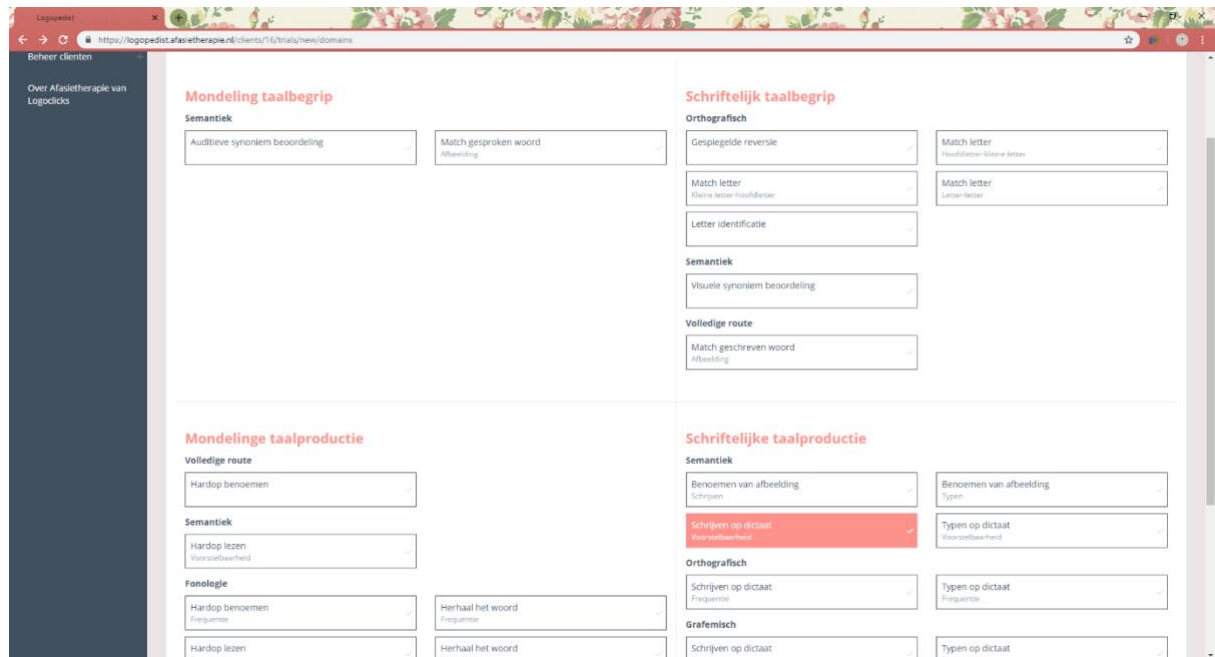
Logopedist

https://logopedist.afasietherapie.nl/clients/16/trials/new/domains

Beheer clienten

Over Afasietherapie van Logoclicks

Mondeling taalbegrip

Semantiek

Auditieve synoniem beoordeling

Match gesproken woord
Afbeelding

Schriftelijk taalbegrip

Orthografisch

Gespiegelde reversie

Match letter
Hoofdletter-kleine letter

Match letter
Kleine letter-hoofdletter

Match letter
Letter-letter

Letter identificatie

Semantiek

Visuele synoniem beoordeling

Volledige route

Match geschreven woord
Afbeelding

Mondelinge taalproductie

Volledige route

Hardop benoemen

Semantiek

Hardop lezen
Voorstelbaarheid

Fonologie

Hardop benoemen
Frequentie

Herhaal het woord
Frequentie

Hardop lezen

Herhaal het woord

Schriftelijke taalproductie

Semantiek

Benoemen van afbeelding
Schrijven

Benoemen van afbeelding
Typen

Schrijven op dictaat
Voorstelbaarheid

Typen op dictaat
Voorstelbaarheid

Orthografisch

Schrijven op dictaat
Frequentie

Typen op dictaat
Frequentie

Grafemisch

Schrijven op dictaat

Typen op dictaat